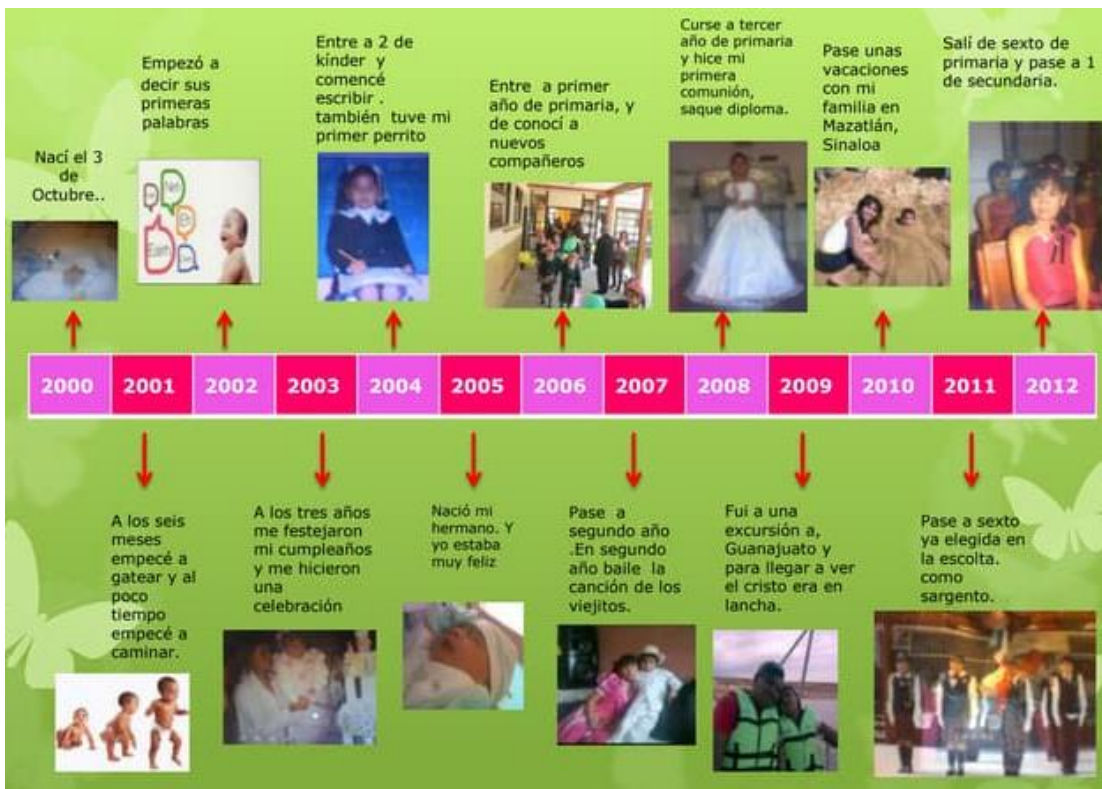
Nací el 3 de Octubre..

Empezó a decir sus primeras palabras

Entre a 2 de kinder y comencé escribir . también tuve mi primer perrito

Entre a primer año de primaria, y de conocí a nuevos compañeros

Curse a tercer año de primaria y hice mi primera comunión, saque diploma.

Pase unas vacaciones con mi familia en Mazatlán, Sinaloa

Salí de sexto de primaria y pase a 1 de secundaria.

| 2000 | 2001 | 2002 | 2003 | 2004 | 2005 | 2006 | 2007 | 2008 | 2009 | 2010 | 2011 | 2012 |
|---|---|---|---|---|---|---|---|---|---|---|---|---|

A los seis meses empecé a gatear y al poco tiempo empecé a caminar.

A los tres años me festejaron mi cumpleaños y me hicieron una celebración

Nació mi hermano. Y yo estaba muy feliz

Pase a segundo año .En segundo año baile la canción de los viejitos.

Fui a una excursión a, Guanajuato y para llegar a ver el cristo era en lancha.

Pase a sexto ya elegida en la escolta. como sargento.